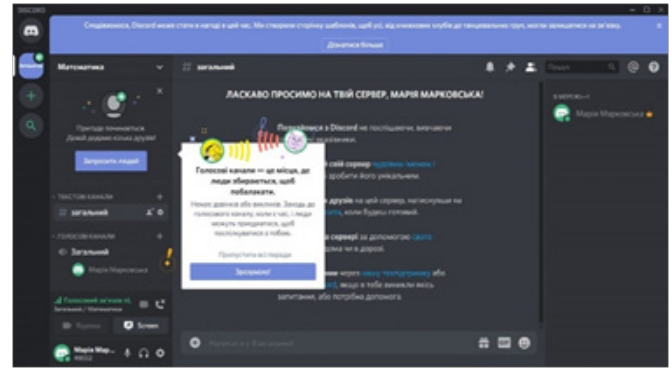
DISCORD

Сподіваємося, Discord може стати в нагоді в цей час. Ми створили сторінку шаблонів, щоб усі, від книжкових клубів до танцювальних груп, могли зачекати не зв'язку.

Дізнатися більше

Математика

Пригоди починаються. Додай друзів кілька друзів!

Запросити людей

ТЕКСТОВІ КАНАЛИ

загальний

ГОЛОСОВІ КАНАЛИ

Загальний

Марія Марковська

Голосовий зв'язок п...

Загальний / Математика

Відео

Екран

Марія Мар...

#8652

загальний

Пошук

ЛАСКАВО ПРОСИМО НА ТВІЙ СЕРВЕР, МАРІЯ МАРКОВСЬКА!

Голосові канали — це місця, де люди збираються, щоб побалакати.

Немає дзвінків або викликів. Заходь до голосового каналу, коли є час, і люди можуть приєднатися, щоб поспілкуватися з тобою.

Пропустити всі поради

Зрозуміло!

В МЕРЕЖІ—1

Марія Марковська

Написати у #загальний